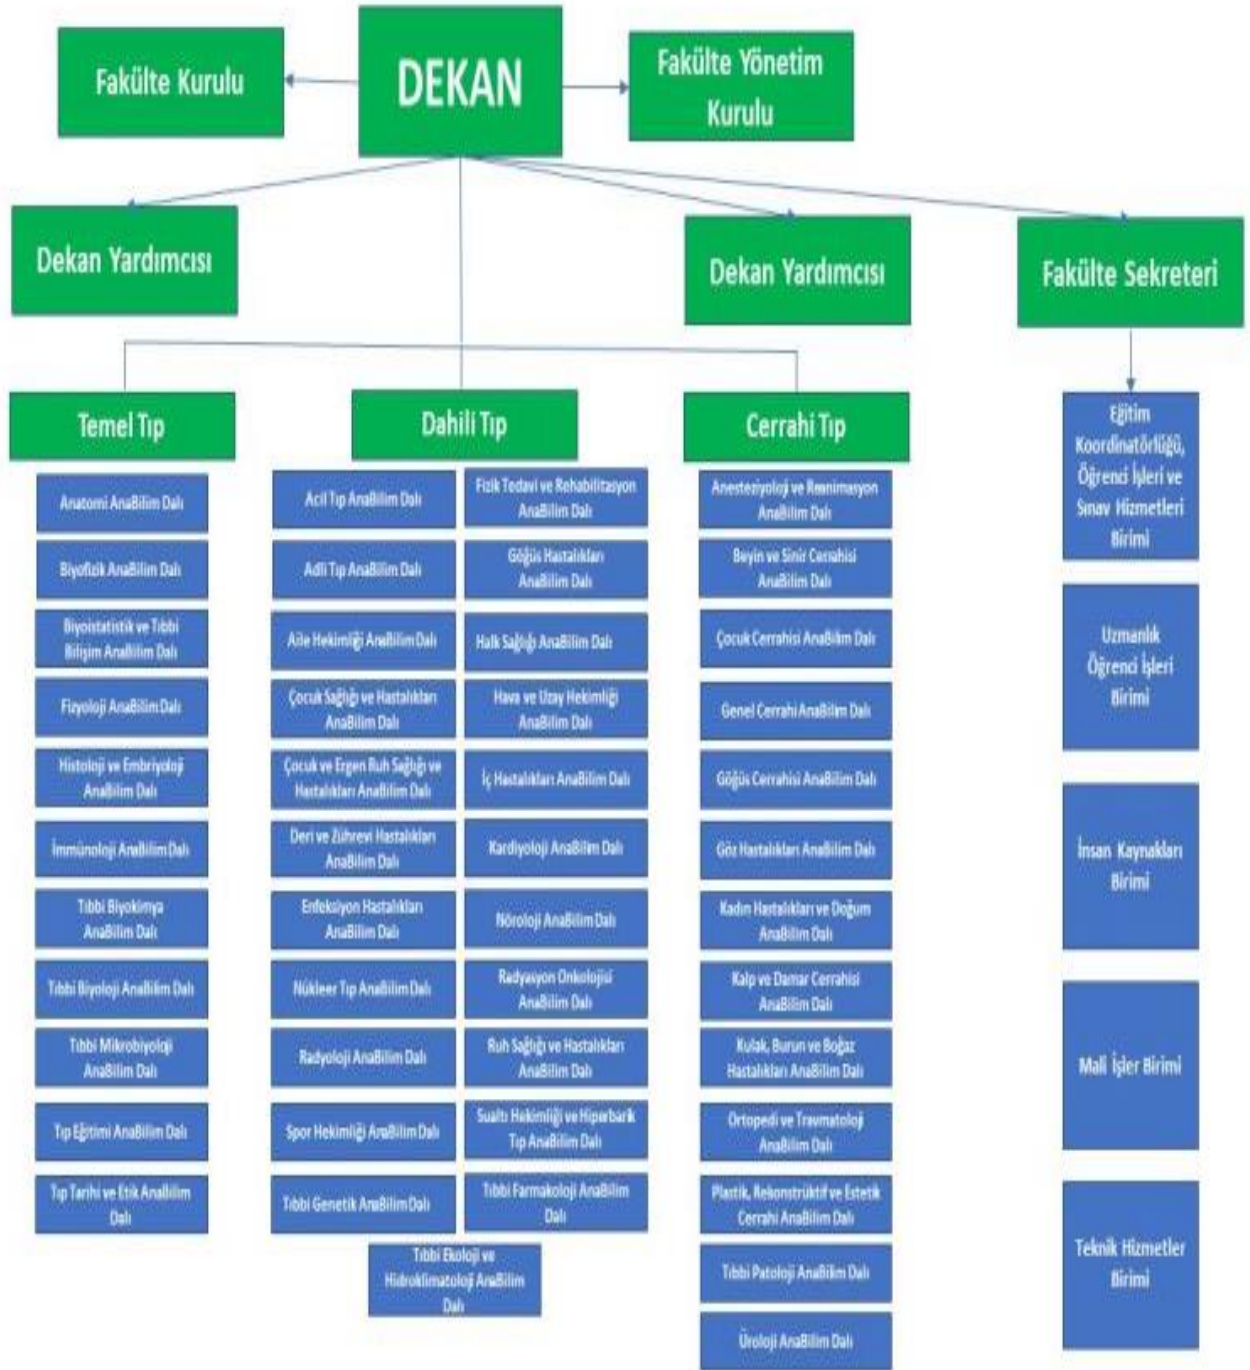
Fakülte Kurulu

DEKAN

Fakülte Yönetim Kurulu

Dekan Yardımcısı

Dekan Yardımcısı

Fakülte Sekreteri

Temel Tıp

Dahili Tıp

Cerrahi Tıp

Anatomi AnaBilim Dalı

Biyofizik AnaBilim Dalı

Biyoistatistik ve Tıbbi Bilişim AnaBilim Dalı

Fizyoloji AnaBilim Dalı

Histoloji ve Embriyoloji AnaBilim Dalı

İmmünoloji AnaBilim Dalı

Tıbbi Biyokimya AnaBilim Dalı

Tıbbi Biyoloji AnaBilim Dalı

Tıbbi Mikrobiyoloji AnaBilim Dalı

Tıp Eğitimi AnaBilim Dalı

Tıp Tarihi ve Etik AnaBilim Dalı

Acil Tıp AnaBilim Dalı

Fizik Tedavi ve Rehabilitasyon AnaBilim Dalı

Adli Tıp AnaBilim Dalı

Göğüs Hastalıkları AnaBilim Dalı

Aile Hekimliği AnaBilim Dalı

Halk Sağlığı AnaBilim Dalı

Çocuk Sağlığı ve Hastalıkları AnaBilim Dalı

Hava ve Uzay Hekimliği AnaBilim Dalı

Çocuk ve Ergen Ruh Sağlığı ve Hastalıkları AnaBilim Dalı

İç Hastalıkları AnaBilim Dalı

Deri ve Zührevi Hastalıkları AnaBilim Dalı

Kardiyoloji AnaBilim Dalı

Enfeksiyon Hastalıkları AnaBilim Dalı

Nöroloji AnaBilim Dalı

Nükleer Tıp AnaBilim Dalı

Radyasyon Onkolojisi AnaBilim Dalı

Radyoloji AnaBilim Dalı

Ruh Sağlığı ve Hastalıkları AnaBilim Dalı

Spor Hekimliği AnaBilim Dalı

Sualtı Hekimliği ve Hiperbarik Tıp AnaBilim Dalı

Tıbbi Genetik AnaBilim Dalı

Tıbbi Farmakoloji AnaBilim Dalı

Tıbbi Ekoloji ve Hidroklimatoloji AnaBilim Dalı

Anesteziyoloji ve Reanimasyon AnaBilim Dalı

Beyin ve Sinir Cerrahisi AnaBilim Dalı

Çocuk Cerrahisi AnaBilim Dalı

Genel Cerrahi AnaBilim Dalı

Göğüs Cerrahisi AnaBilim Dalı

Göz Hastalıkları AnaBilim Dalı

Kadın Hastalıkları ve Doğum AnaBilim Dalı

Kalp ve Damar Cerrahisi AnaBilim Dalı

Kulak, Burun ve Boğaz Hastalıkları AnaBilim Dalı

Ortopedi ve Travmatoloji AnaBilim Dalı

Plastik, Rekonstrüktif ve Estetik Cerrahi AnaBilim Dalı

Tıbbi Patoloji AnaBilim Dalı

Üroloji AnaBilim Dalı

Eğitim Koordinatörlüğü, Öğrenci İşleri ve Sınav Hizmetleri Birimi

Uzmanlık Öğrenci İşleri Birimi

İnsan Kaynakları Birimi

Mali İşler Birimi

Teknik Hizmetler Birimi